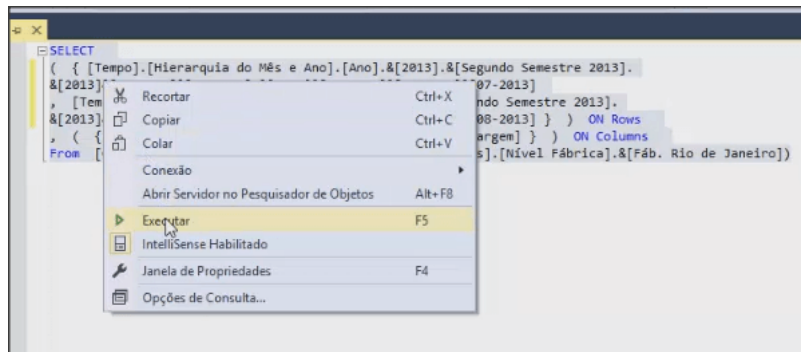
SELECT
( { [Tempo].[Hierarquia do Mês e Ano].[Ano].&[2013].&[Segundo Semestre 2013].
&[2013] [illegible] 07-2013]
, [Tem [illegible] ndo Semestre 2013].
&[2013] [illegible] 08-2013] } ) ON Rows
, ( { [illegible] argem] } ) ON Columns
From [ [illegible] s].[Nível Fábrica].&[Fáb. Rio de Janeiro])

Recortar Ctrl+X
Copiar Ctrl+C
Colar Ctrl+V
Conexão
Abrir Servidor no Pesquisador de Objetos Alt+F8
Executar F5
IntelliSense Habilitado
Janela de Propriedades F4
Opções de Consulta...